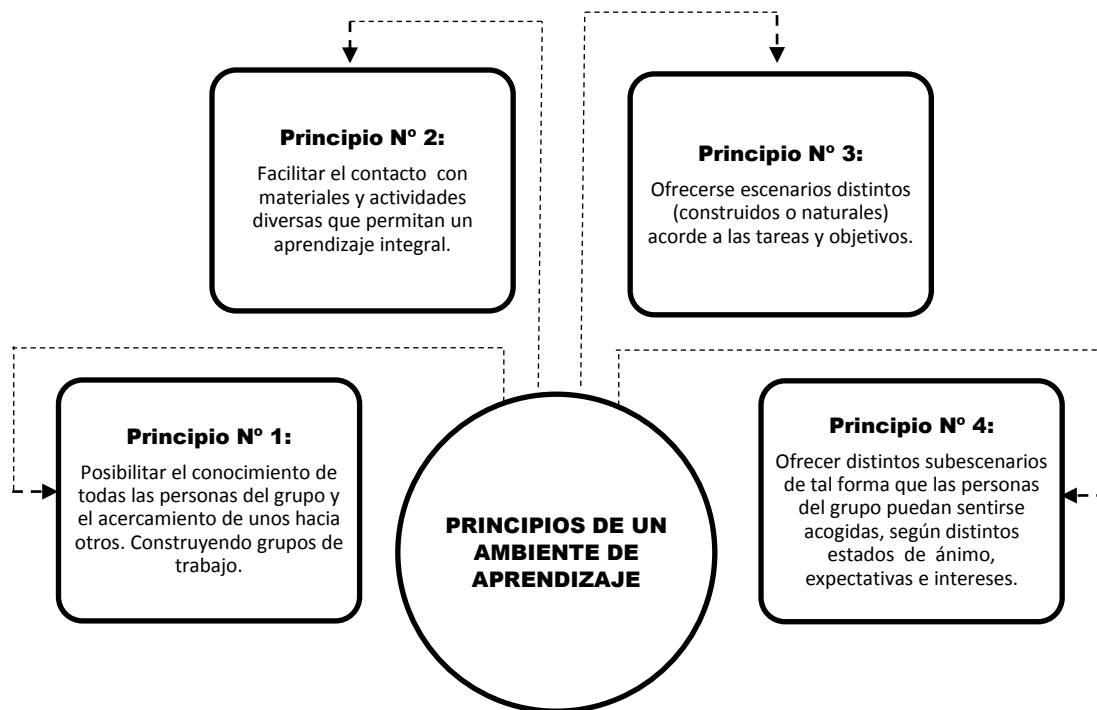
Principio Nº 2:

Facilitar el contacto con materiales y actividades diversas que permitan un aprendizaje integral.

Principio Nº 3:

Ofrecerse escenarios distintos (construidos o naturales) acorde a las tareas y objetivos.

Principio Nº 1:

Posibilitar el conocimiento de todas las personas del grupo y el acercamiento de unos hacia otros. Construyendo grupos de trabajo.

PRINCIPIOS DE UN AMBIENTE DE APRENDIZAJE

Principio Nº 4:

Ofrecer distintos subescenarios de tal forma que las personas del grupo puedan sentirse acogidas, según distintos estados de ánimo, expectativas e intereses.